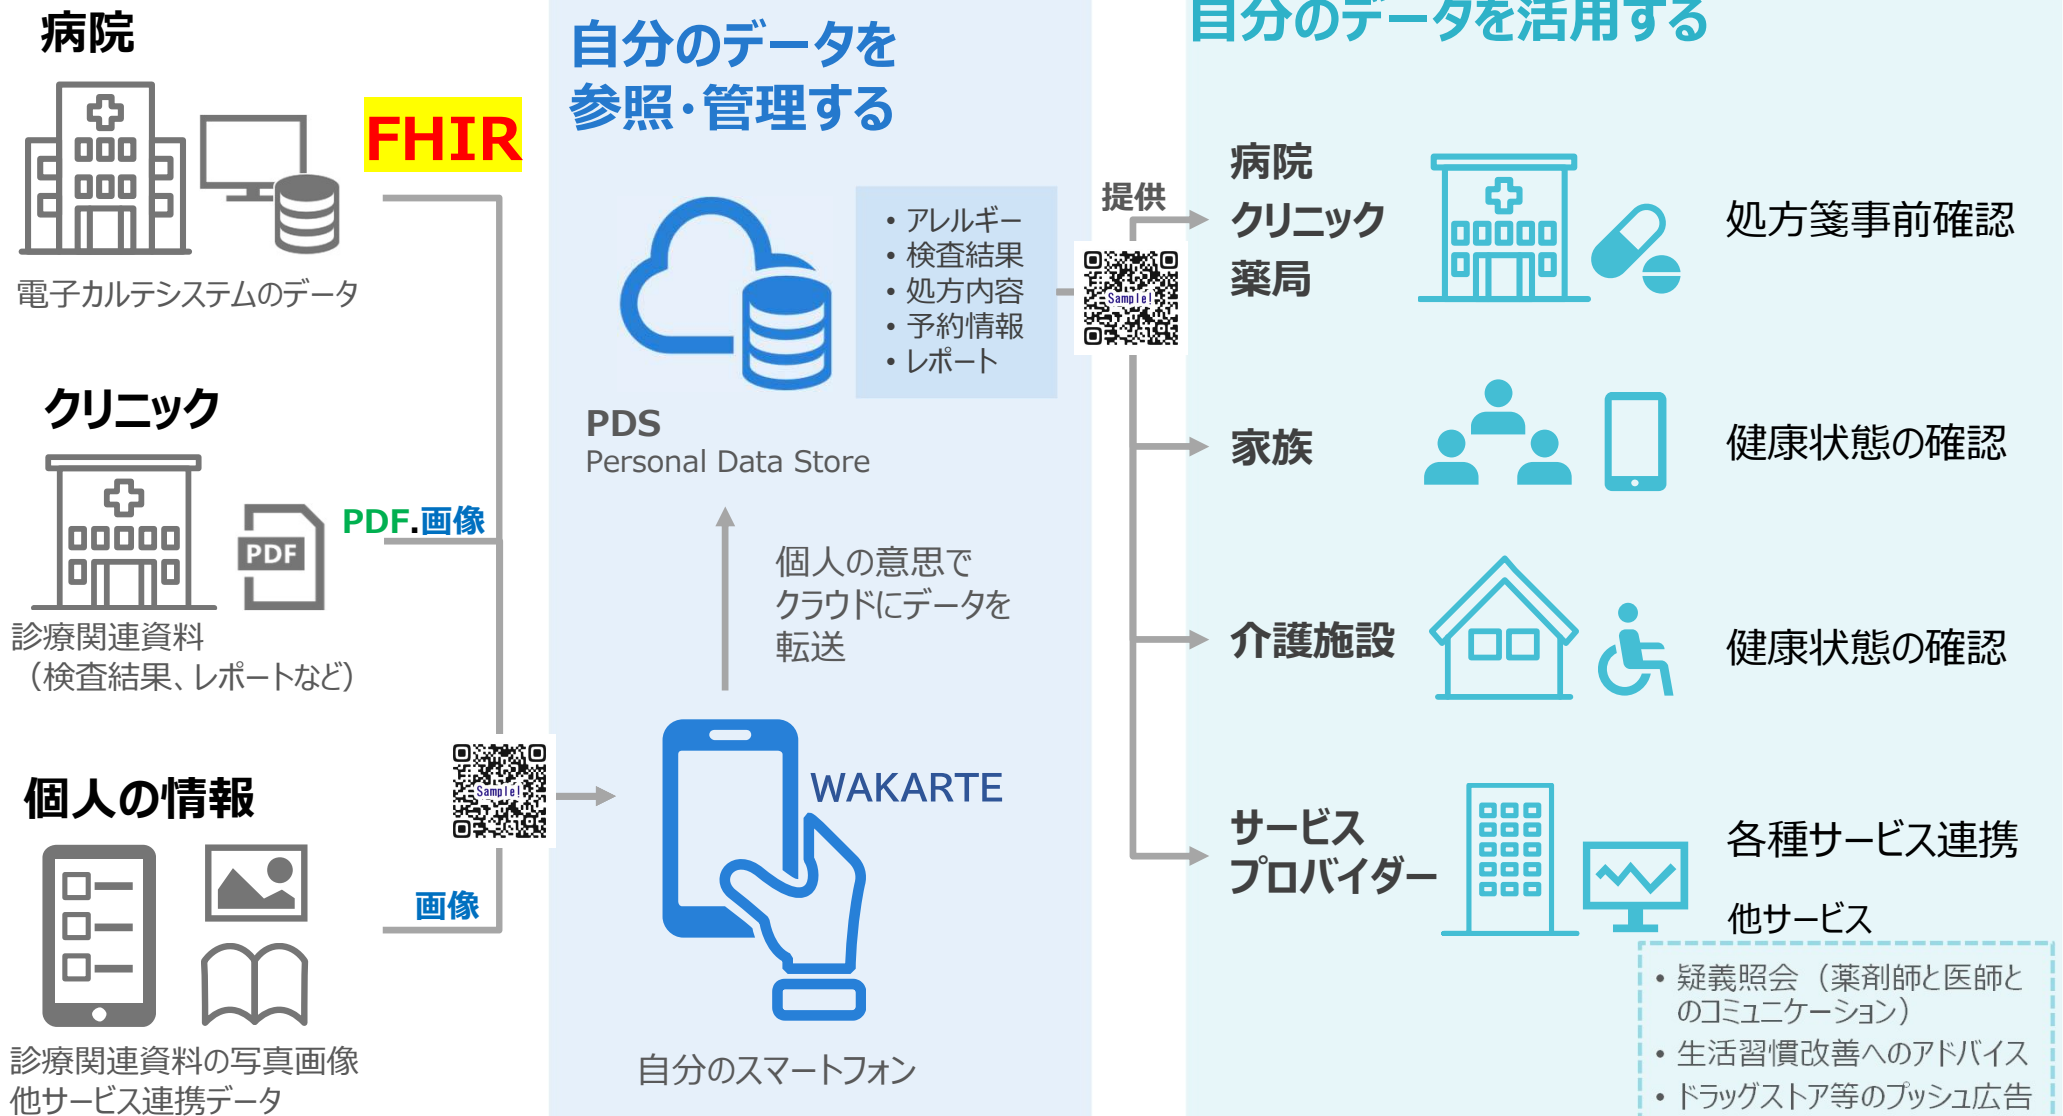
病院

FHIR

電子カルテシステムのデータ

クリニック

PDF.画像

PDF

診療関連資料
（検査結果、レポートなど）

個人の情報

画像

診療関連資料の写真画像
他サービス連携データ

Sample!

自分のデータを
参照・管理する

• アレルギー
• 検査結果
• 処方内容
• 予約情報
• レポート

PDS
Personal Data Store

個人の意思で
クラウドにデータを
転送

WAKARTE

自分のスマートフォン

提供

Sample!

自分のデータを活用する

病院
クリニック
薬局

処方箋事前確認

家族

健康状態の確認

介護施設

健康状態の確認

サービス
プロバイダー

各種サービス連携

他サービス

• 疑義照会（薬剤師と医師とのコミュニケーション）
• 生活習慣改善へのアドバイス
• ドラッグストア等のプッシュ広告